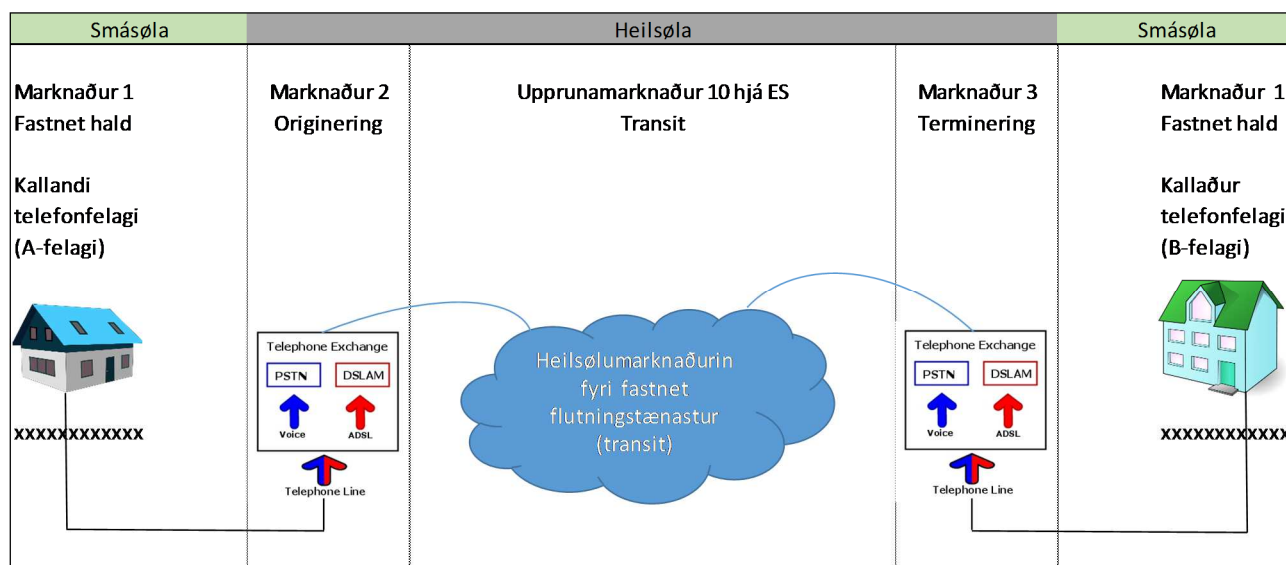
Smásøla

Heilsøla

Smásøla

Marknaður 1
Fastnet hald

Kallandi telefonfelagi (A-felagi)

xxxxxxxxxxxx

Marknaður 2
Originering

Telephone Exchange
PSTN
DSLAM
Voice
ADSL
Telephone Line

Upprunamarknaður 10 hjá ES
Transit

Heilsølumarknaðurin fyri fastnet flutningstænastur (transit)

Marknaður 3
Terminering

Telephone Exchange
PSTN
DSLAM
Voice
ADSL
Telephone Line

Marknaður 1
Fastnet hald

Kallaður telefonfelagi (B-felagi)

xxxxxxxxxxxx